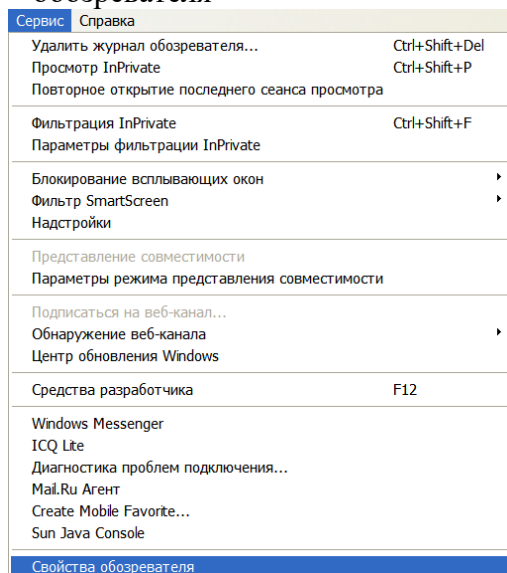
обозревателя

Сервис Справка

Удалить журнал обозревателя... Ctrl+Shift+Del
Просмотр InPrivate Ctrl+Shift+P
Повторное открытие последнего сеанса просмотра

Фильтрация InPrivate Ctrl+Shift+F
Параметры фильтрации InPrivate

Блокирование всплывающих окон
Фильтр SmartScreen
Надстройки

Представление совместимости
Параметры режима представления совместимости

Подписаться на веб-канал...
Обнаружение веб-канала
Центр обновления Windows

Средства разработчика F12

Windows Messenger
ICQ Lite
Диагностика проблем подключения...
Mail.Ru Агент
Create Mobile Favorite...
Sun Java Console

Свойства обозревателя